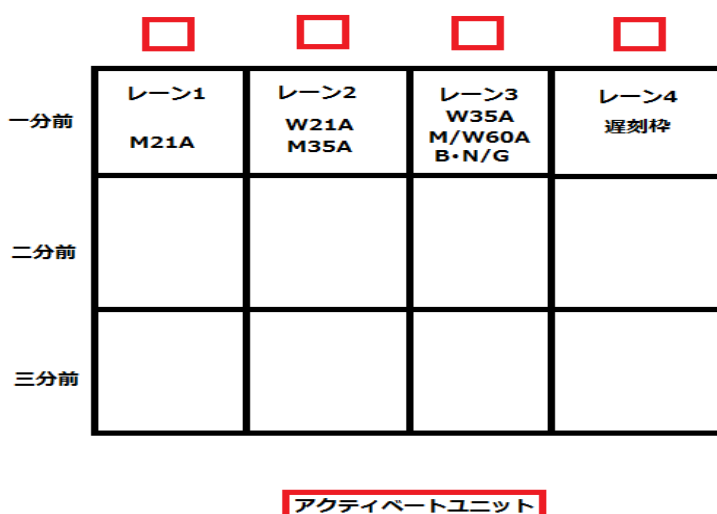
| | | | | |
|---|---|---|---|---|
| 一分前 | レーン1<br>M21A | レーン2<br>W21A<br>M35A | レーン3<br>W35A<br>M/W60A<br>B・N/G | レーン4<br>遅刻枠 |
| 二分前 | | | | |
| 三分前 | | | | |

アクティベートユニット